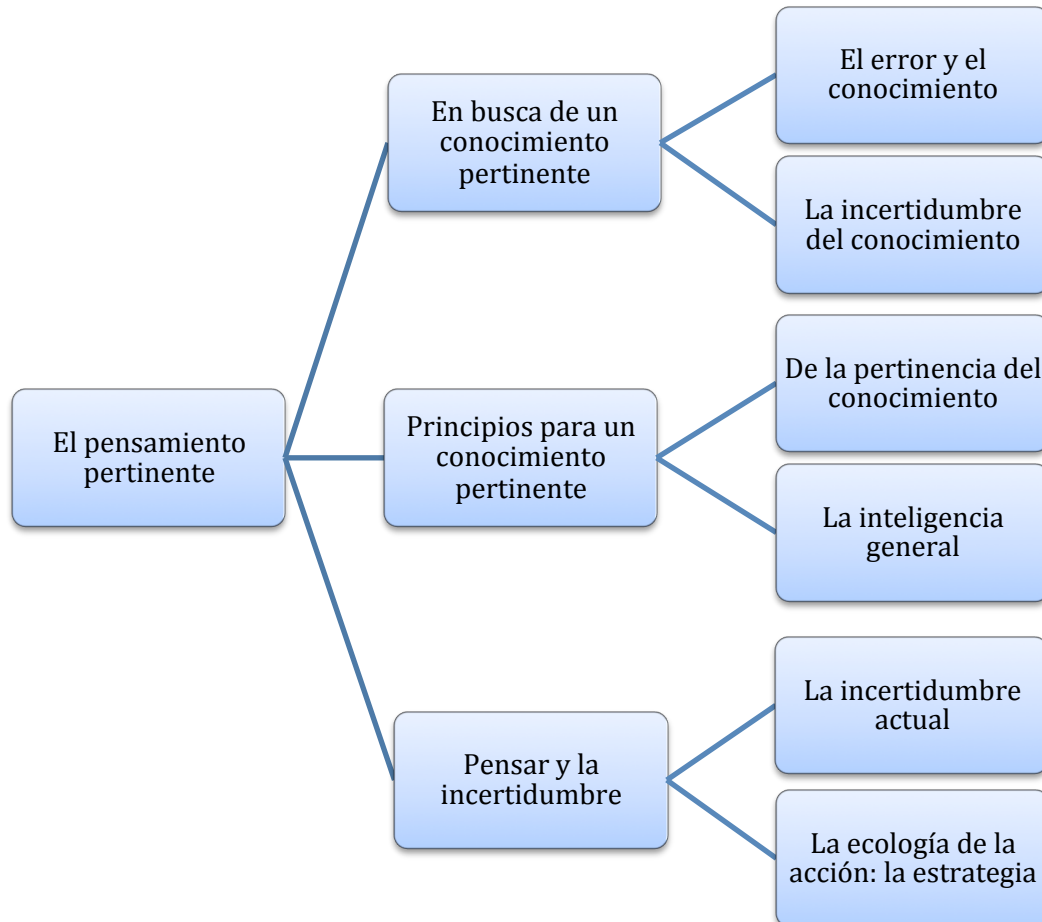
El pensamiento pertinente

En busca de un conocimiento pertinente

El error y el conocimiento

La incertidumbre del conocimiento

Principios para un conocimiento pertinente

De la pertinencia del conocimiento

La inteligencia general

Pensar y la incertidumbre

La incertidumbre actual

La ecología de la acción: la estrategia